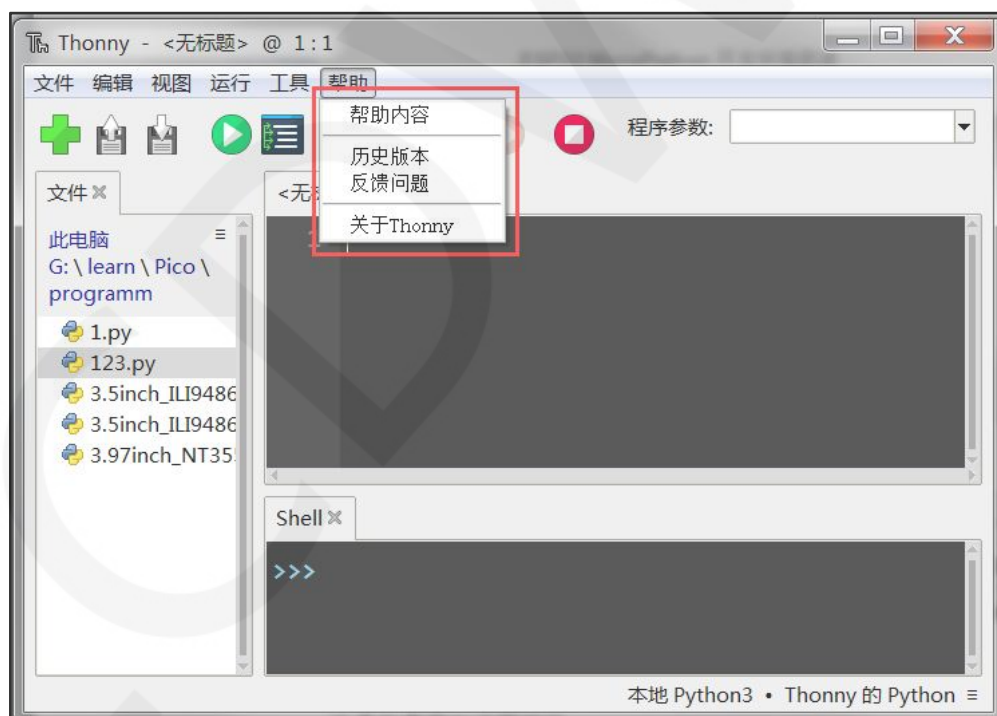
Thonny - <无标题> @ 1 : 1

文件 编辑 视图 运行 工具 帮助

帮助内容
历史版本
反馈问题
关于Thonny

程序参数:

文件 ✕

此电脑
G: \ learn \ Pico \ programm

1.py
123.py
3.5inch_ILI9486
3.5inch_ILI9486
3.97inch_NT35

<无

Shell ✕

>>>

本地 Python3 • Thonny 的 Python ≡